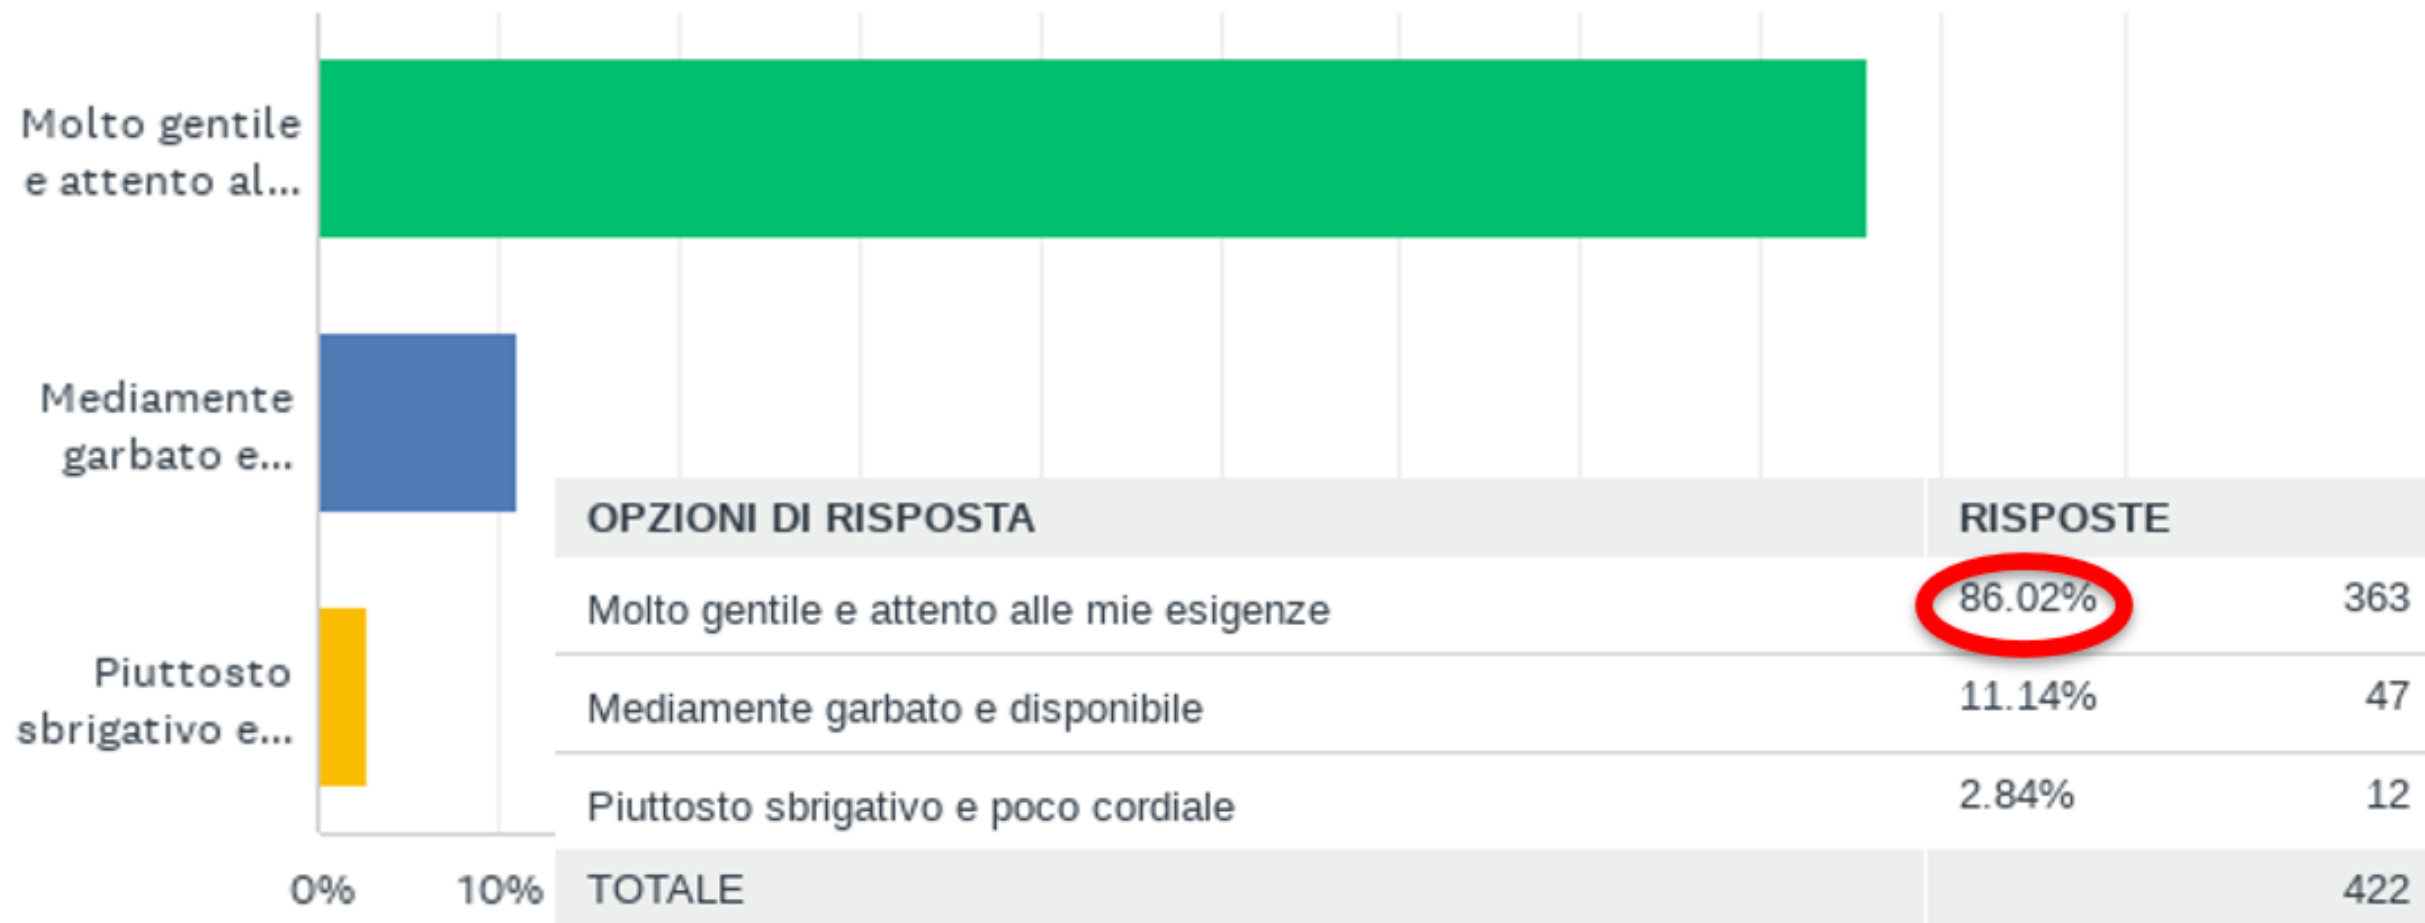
Molto gentile e attento al...

Mediamente garbato e...

Piuttosto sbrigativo e...

0%

10%

| OPZIONI DI RISPOSTA | RISPOSTE | |
|---|---|---|
| Molto gentile e attento alle mie esigenze | 86.02% | 363 |
| Mediamente garbato e disponibile | 11.14% | 47 |
| Piuttosto sbrigativo e poco cordiale | 2.84% | 12 |
| TOTALE | | 422 |